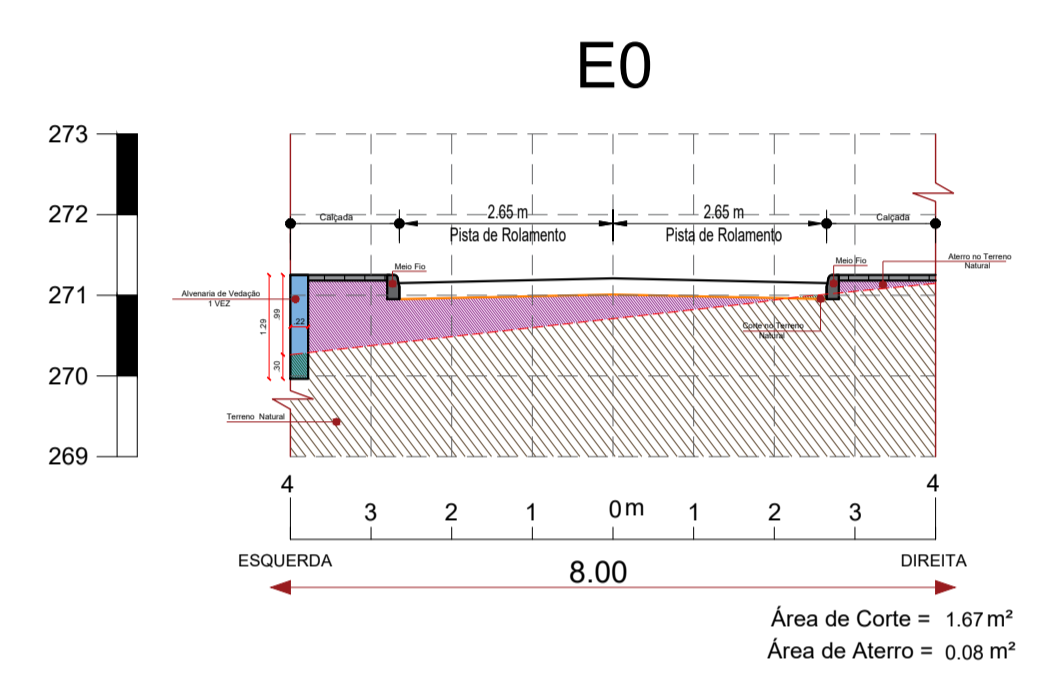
E0

273
272
271
270
269

Calçada
2.65 m
Pista de Rolamento
2.65 m
Pista de Rolamento
Calçada

Meio Fio
Meio Fio
Aterro no Terreno Natural
Alvenaria de Vedação 1 VEZ
1.29
.99
.22
.30
Corte no Terreno Natural
Terreno Natural

4
3
2
1
0 m
1
2
3
4

ESQUERDA
DIREITA
8.00

Área de Corte = 1.67 m²
Área de Aterro = 0.08 m²